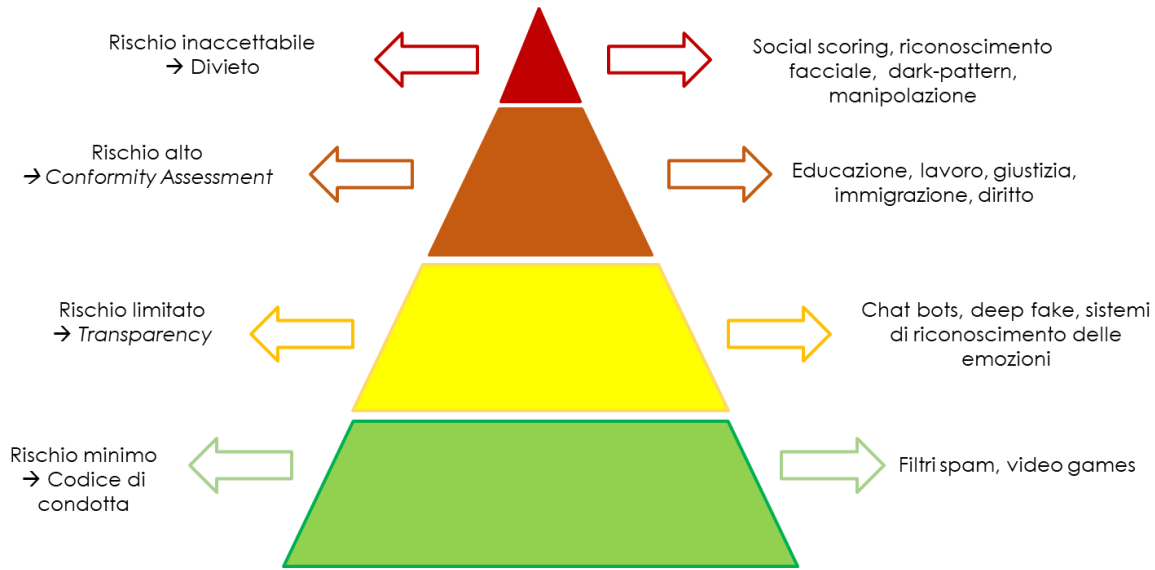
Rischio inaccettabile
→ Divieto

Social scoring, riconoscimento facciale, dark-pattern, manipolazione

Rischio alto
→ *Conformity Assessment*

Educazione, lavoro, giustizia, immigrazione, diritto

Rischio limitato
→ *Transparency*

Chat bots, deep fake, sistemi di riconoscimento delle emozioni

Rischio minimo
→ Codice di condotta

Filtri spam, video games